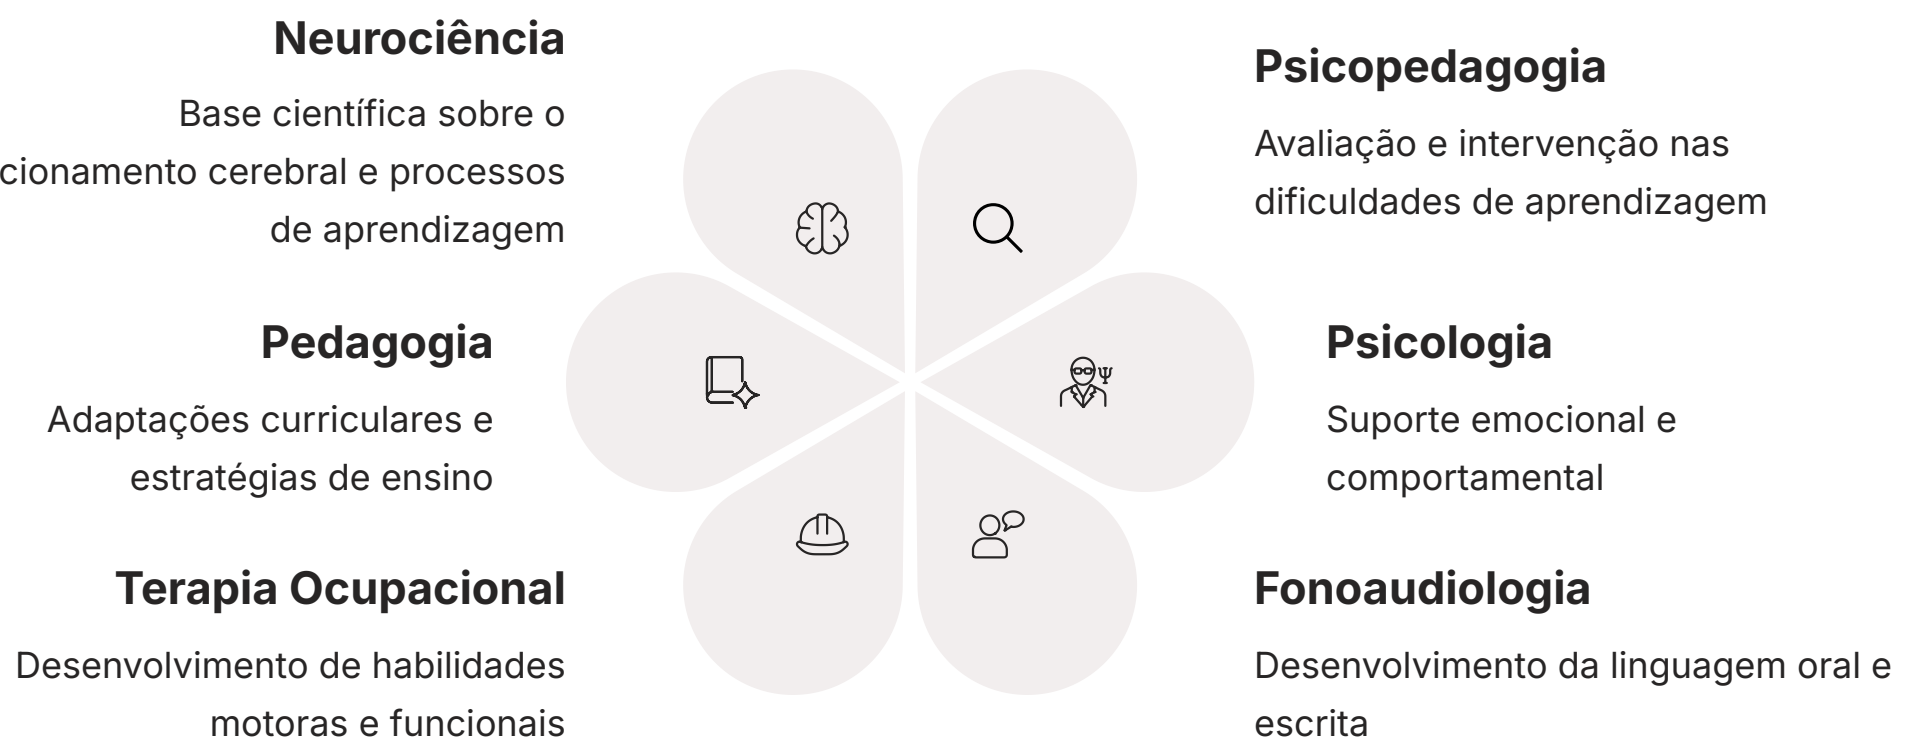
Neurociência

Base científica sobre o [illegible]cionamento cerebral e processos de aprendizagem

Pedagogia

Adaptações curriculares e estratégias de ensino

Terapia Ocupacional

Desenvolvimento de habilidades motoras e funcionais

Psicopedagogia

Avaliação e intervenção nas dificuldades de aprendizagem

Psicologia

Suporte emocional e comportamental

Fonoaudiologia

Desenvolvimento da linguagem oral e escrita